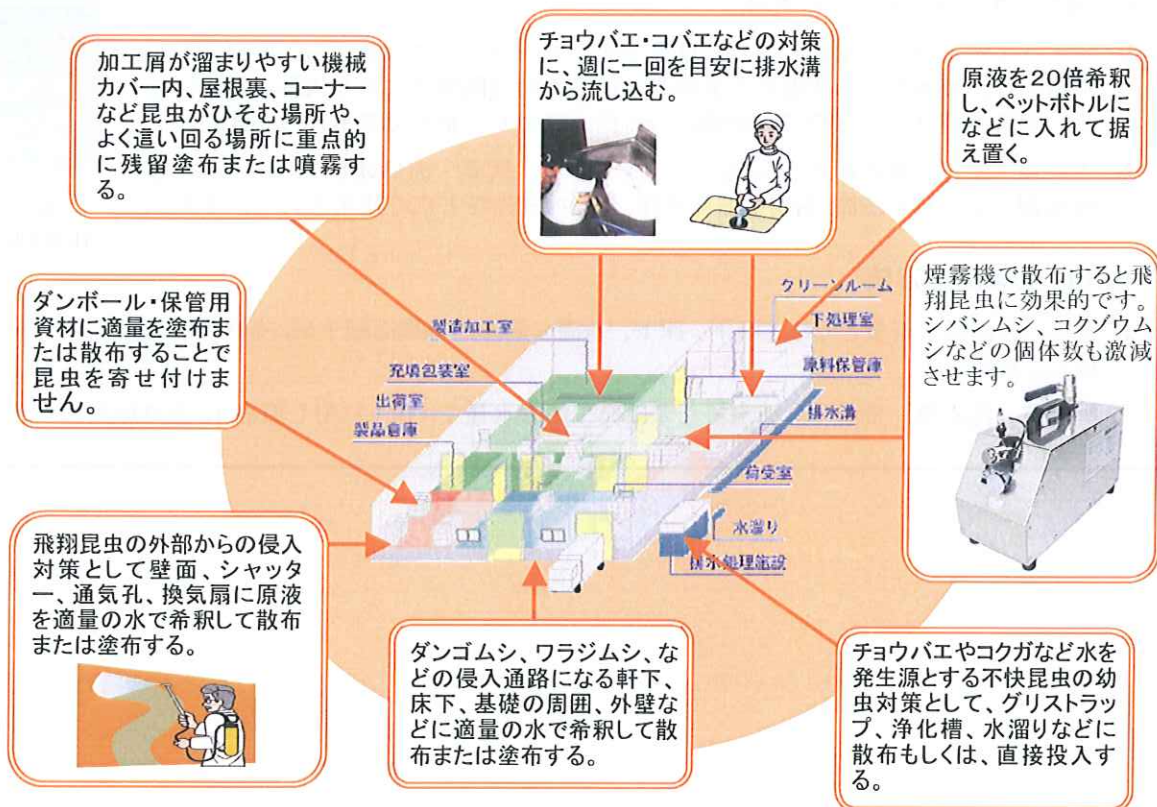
加工屑が溜まりやすい機械カバー内、屋根裏、コーナーなど昆虫がひそむ場所や、よく這い回る場所に重点的に残留塗布または噴霧する。

チョウバエ・コバエなどの対策に、週に一回を目安に排水溝から流し込む。

原液を20倍希釈し、ペットボトルになどに入れて据え置く。

ダンボール・保管用資材に適量を塗布または散布することで昆虫を寄せ付けません。

煙霧機で散布すると飛翔昆虫に効果的です。シバンムシ、コクゾウムシなどの個体数も激減させます。

クリーンルーム
下処理室
原料保管庫
製造加工室
充填包装室
出荷室
製品倉庫
排水溝
荷受室
水溜り
排水処理施設

飛翔昆虫の外部からの侵入対策として壁面、シャッター、通気孔、換気扇に原液を適量の水で希釈して散布または塗布する。

ダンゴムシ、ワラジムシ、などの侵入通路になる軒下、床下、基礎の周囲、外壁などに適量の水で希釈して散布または塗布する。

チョウバエやコクガなど水を発生源とする不快昆虫の幼虫対策として、グリストラップ、浄化槽、水溜りなどに散布もしくは、直接投入する。